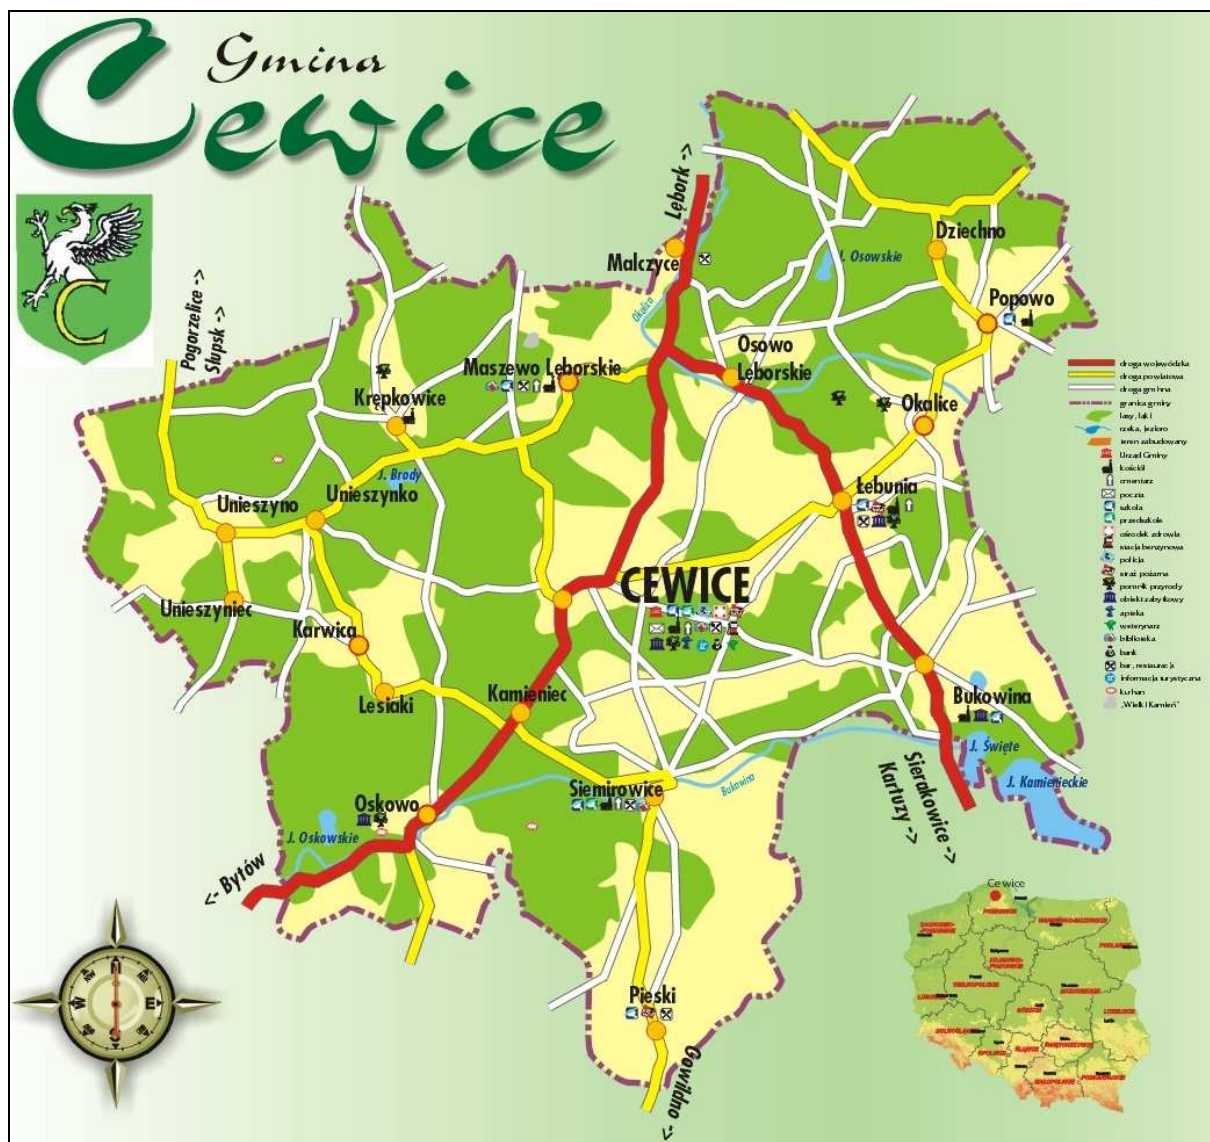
Gmina Cewice

C

Lębork ->

Pogorzelice -> Słupsk ->

Malczyce

J. Osowskie

Dziechno

Popowo

Okalica

Maszewo Lęborskie

Osowo Lęborskie

Krępkowice

Okalice

J. Brody

Łebunia

Unieszyno

Unieszynko

CEWICE

Unieszyniec

Karwica

Lesiaki

Kamieniec

Bukowina

J. Święte

J. Kamienieckie

Siemirowice

Bukowina

Oskowo

J. Oskowskie

<- Bytów

Sierakowice -> Kartuzy ->

Pieski

Gowidlino ->

N

E

S

droga wojewódzka
droga powiatowa
droga gminna
granica gminy
lasy, łąki
rzeka, jezioro
teren zabudowany
Urząd Gminy
kościół
cmentarz
poczta
szkoła
przedszkole
ośrodek zdrowia
stacja benzynowa
policja
straż pożarna
pomnik przyrody
obiekt zabytkowy
apteka
weterynarz
biblioteka
bank
bar, restauracja
informacja turystyczna
kurhan
„Wielki Kamień"

Cewice